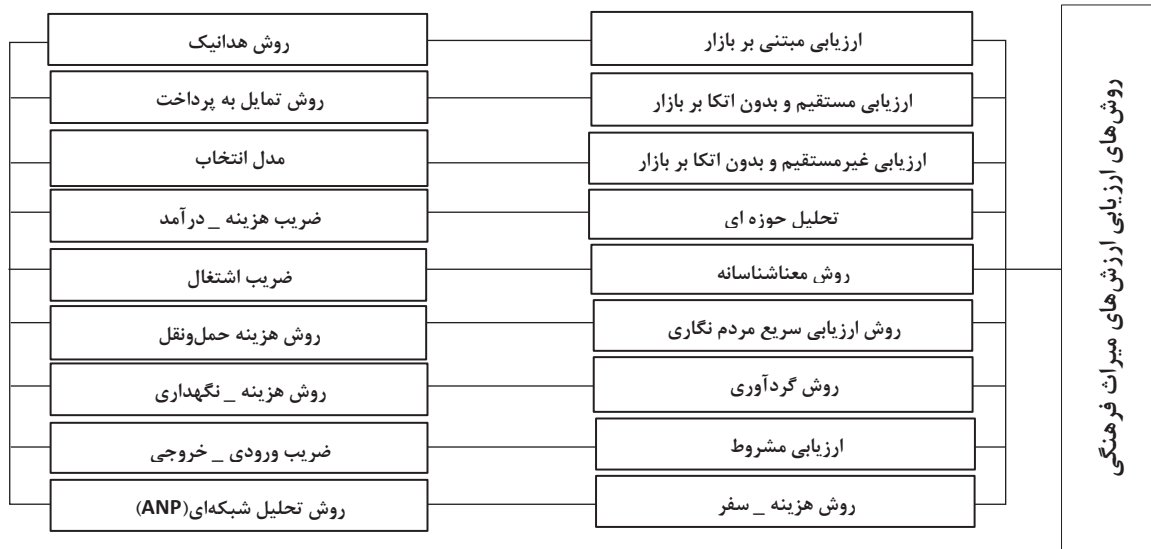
روش‌های ارزیابی ارزش‌های میراث فرهنگی

ارزیابی مبتنی بر بازار

ارزیابی مستقیم و بدون اتکا بر بازار

ارزیابی غیرمستقیم و بدون اتکا بر بازار

تحلیل حوزه ای

روش معناشناسانه

روش ارزیابی سریع مردم نگاری

روش گردآوری

ارزیابی مشروط

روش هزینه _ سفر

روش هدانیک

روش تمایل به پرداخت

مدل انتخاب

ضریب هزینه _ درآمد

ضریب اشتغال

روش هزینه حمل‌ونقل

روش هزینه _ نگهداری

ضریب ورودی _ خروجی

روش تحلیل شبکه‌ای(ANP)